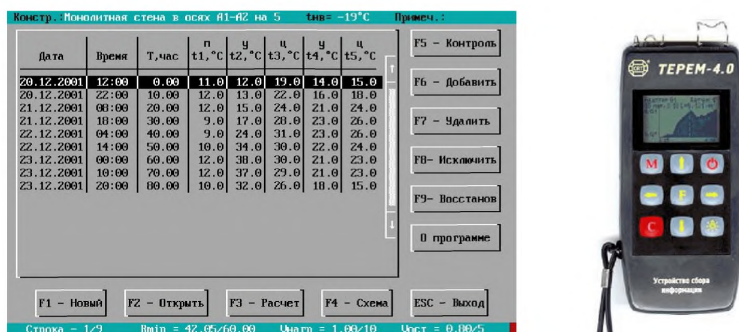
Констр.:Монолитная стена в осях А1-А2 на 5 tнв= -19°C Примеч.:

| Дата | Время | Т,час | п t1,°C | ц t2,°C | ц t3,°C | у t4,°C | ц t5,°C |
|---|---|---|---|---|---|---|---|
| 20.12.2001 | 12:00 | 0.00 | 11.0 | 12.0 | 19.0 | 14.0 | 15.0 |
| 20.12.2001 | 22:00 | 10.00 | 12.0 | 13.0 | 22.0 | 16.0 | 18.0 |
| 21.12.2001 | 08:00 | 20.00 | 12.0 | 15.0 | 24.0 | 21.0 | 24.0 |
| 21.12.2001 | 18:00 | 30.00 | 9.0 | 17.0 | 28.0 | 23.0 | 26.0 |
| 22.12.2001 | 04:00 | 40.00 | 9.0 | 24.0 | 31.0 | 23.0 | 26.0 |
| 22.12.2001 | 14:00 | 50.00 | 10.0 | 34.0 | 30.0 | 22.0 | 24.0 |
| 23.12.2001 | 00:00 | 60.00 | 12.0 | 38.0 | 30.0 | 21.0 | 23.0 |
| 23.12.2001 | 10:00 | 70.00 | 12.0 | 37.0 | 29.0 | 21.0 | 23.0 |
| 23.12.2001 | 20:00 | 80.00 | 10.0 | 32.0 | 26.0 | 18.0 | 15.0 |

F5 - Контроль

F6 - Добавить

F7 - Удалить

F8- Исключить

F9- Восстанов

О программе

F1 - Новый

F2 - Открыть

F3 - Расчет

F4 - Схема

ESC - Выход

Строка = 1/9 Rmin = 42.05/60.00 Wнаго = 1.00/10 Vост = 0.00/5

ТЕРЕМ-4.0

M

F

C

Устройство сбора информации